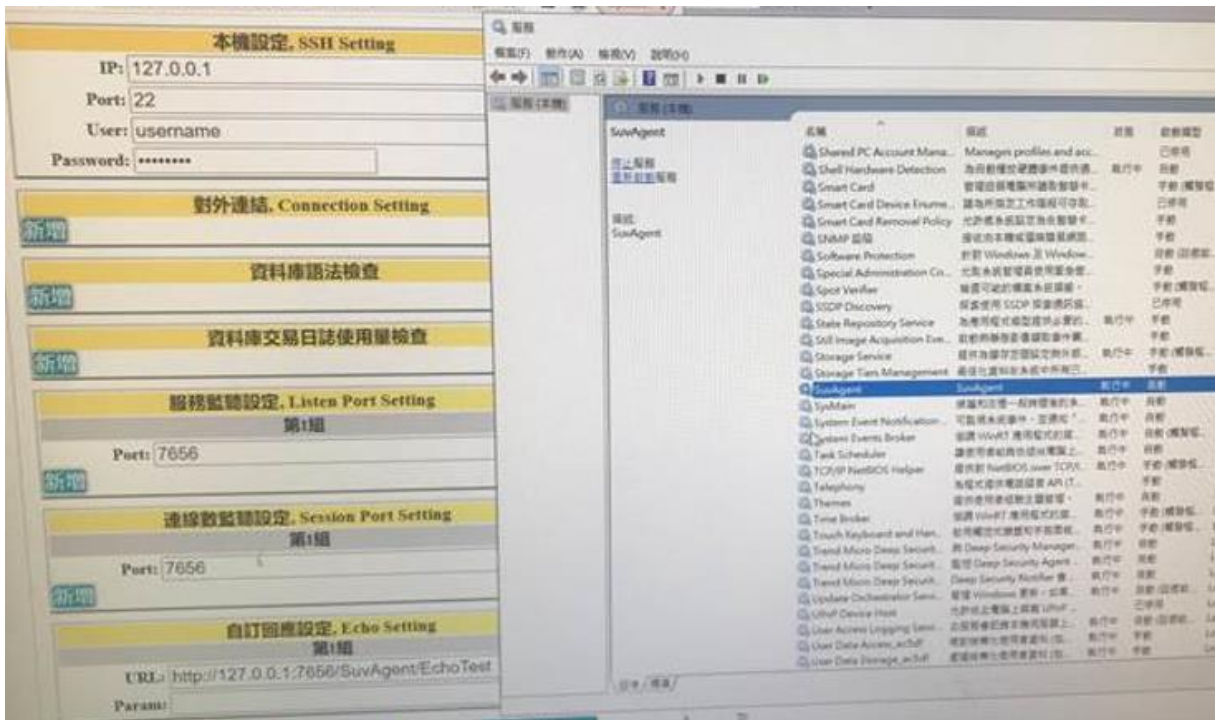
本機設定, SSH Setting

IP: 127.0.0.1

Port: 22

User: username

Password: ••••••••

對外連結, Connection Setting

新增

資料庫語法檢查

新增

資料庫交易日誌使用量檢查

新增

服務監聽設定, Listen Port Setting

第1組

Port: 7656

新增

連線數監聽設定, Session Port Setting

第1組

Port: 7656

新增

自訂回應設定, Echo Setting

第1組

URL: http://127.0.0.1:7656/SuvAgent/EchoTest

Param:

服務

檔案(F) 動作(A) 檢視(V) 說明(H)

服務 (本機)

服務 (本機)

SuvAgent

停止服務
重新啟動服務

描述:
SuvAgent

| 名稱 | 描述 | 狀態 | 啟動類型 |
|---|---|---|---|
| Shared PC Account Mana... | Manages profiles and acc... | | 已停用 |
| Shell Hardware Detection | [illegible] | 執行中 | 自動 |
| Smart Card | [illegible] | | 手動 |
| Smart Card Device Enume... | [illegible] | | 已停用 |
| Smart Card Removal Policy | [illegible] | | 手動 |
| SNMP 設陷 | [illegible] | | 手動 |
| Software Protection | 針對 Windows 及 Window... | | 自動 |
| Special Administration Co... | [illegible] | | 手動 |
| Spot Verifier | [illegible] | | 手動 |
| SSDP Discovery | 探索使用 SSDP 探索通訊... | | 已停用 |
| State Repository Service | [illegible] | 執行中 | 手動 |
| Still Image Acquisition Eve... | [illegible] | | 手動 |
| Storage Service | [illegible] | 執行中 | 手動 |
| Storage Tiers Management | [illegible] | | 手動 |
| SuvAgent | SuvAgent | 執行中 | 自動 |
| SysMain | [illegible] | 執行中 | 自動 |
| System Event Notification... | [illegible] | 執行中 | 自動 |
| System Events Broker | 協調 WinRT 應用程式的... | 執行中 | 自動 |
| Task Scheduler | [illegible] | 執行中 | 自動 |
| TCP/IP NetBIOS Helper | 提供對 NetBIOS over TCP/I... | 執行中 | 手動 |
| Telephony | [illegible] | | 手動 |
| Themes | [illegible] | 執行中 | 自動 |
| Time Broker | 協調 WinRT 應用程式的... | 執行中 | 手動 |
| Touch Keyboard and Han... | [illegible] | 執行中 | 手動 |
| Trend Micro Deep Securit... | 對 Deep Security Manager... | 執行中 | 自動 |
| Trend Micro Deep Securit... | 監控 Deep Security Agent... | 執行中 | 自動 |
| Trend Micro Deep Securit... | Deep Security Notifier ... | 執行中 | 自動 |
| Update Orchestrator Servi... | 管理 Windows 更新... | 執行中 | 自動 |
| UPnP Device Host | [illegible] | | 已停用 |
| User Access Logging Servi... | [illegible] | 執行中 | 自動 |
| User Data Access_ac5df | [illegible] | 執行中 | 手動 |
| User Data Storage_ac5df | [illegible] | 執行中 | 手動 |

延伸 / 標準